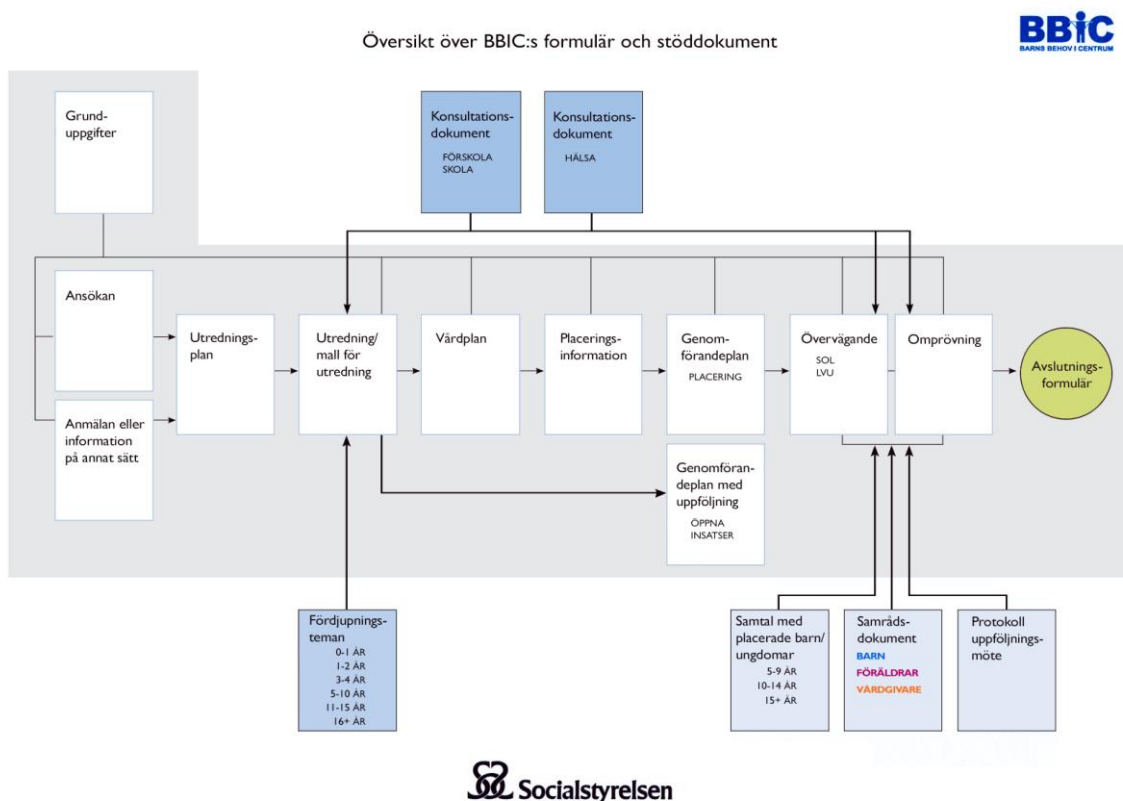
Översikt över BBIC:s formulär och stöddokument

BBIC
BARNS BEHOV I CENTRUM

Grunduppgifter

Konsultationsdokument
FÖRSKOLA
SKOLA

Konsultationsdokument
HÄLSA

Ansökan

Anmälan eller information på annat sätt

Utredningsplan

Utredning/ mall för utredning

Vårdplan

Placeringsinformation

Genomförandeplan
PLACERING

Övervägande
SOL
LVU

Omprövning

Avslutningsformulär

Genomförandeplan med uppföljning
ÖPPNA INSATSER

Fördjupningsteman
0-1 ÅR
1-2 ÅR
3-4 ÅR
5-10 ÅR
11-15 ÅR
16+ ÅR

Samtal med placerade barn/ ungdomar
5-9 ÅR
10-14 ÅR
15+ ÅR

Samrådsdokument
BARN
FÖRÄLDRAR
VÅRDGIVARE

Protokoll uppföljningsmöte

Socialstyrelsen